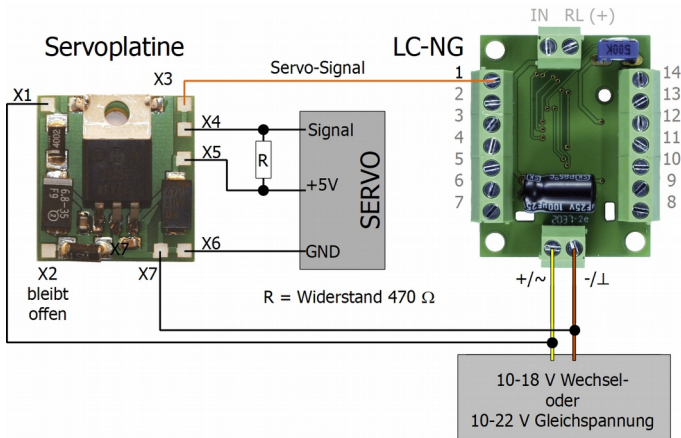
Servoplatine

LC-NG

IN RL (+)

X1

X3

Servo-Signal

1
2
3
4
5
6
7

14
13
12
11
10
9
8

X4

Signal

X5

R

+5V

SERVO

X6

GND

X7

X2 bleibt offen

X7

R = Widerstand 470 Ω

+/~

-/⊥

10-18 V Wechsel- oder 10-22 V Gleichspannung